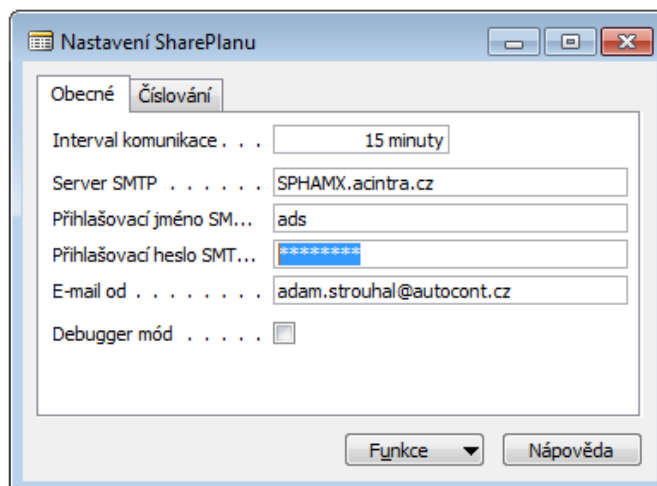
Nastavení SharePlanu

Obecné | Číslování

Interval komunikace . . . 15 minuty

Server SMTP . . . . . . SPHAMX.acintra.cz

Přihlašovací jméno SM... ads

Přihlašovací heslo SMT... ********

E-mail od . . . . . . . . adam.strouhal@autocont.cz

Debugger mód . . . . .

Funkce

Nápověda